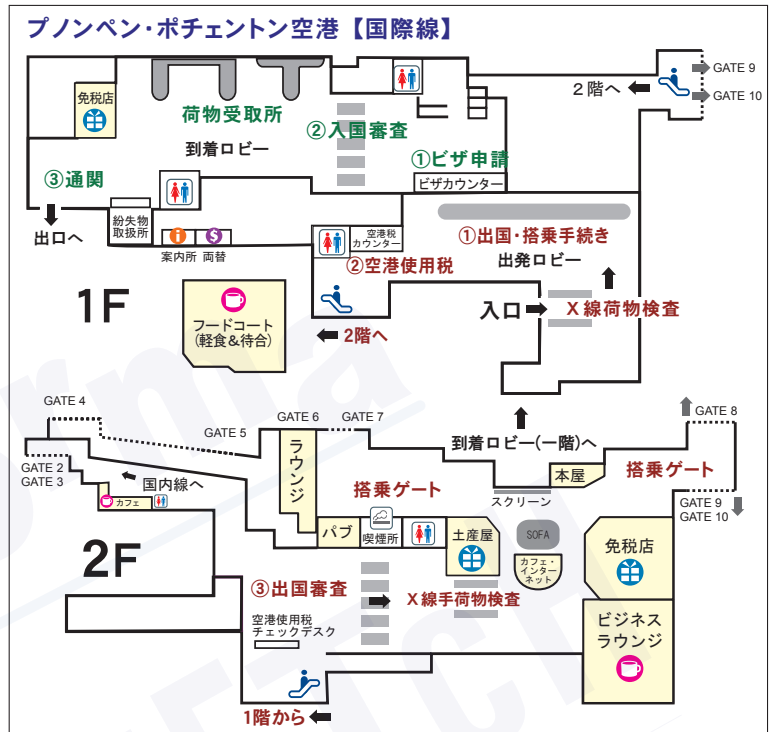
プノンペン・ポチェントン空港【国際線】

GATE 9
GATE 10
２階へ
免税店
荷物受取所
②入国審査
到着ロビー
①ビザ申請
ビザカウンター
③通関
出口へ
紛失物取扱所
案内所　両替
空港税カウンター
①出国・搭乗手続き
②空港使用税
出発ロビー
1F
フードコート（軽食＆待合）
入口
Ｘ線荷物検査
2階へ

GATE 4
GATE 5
GATE 6
GATE 7
GATE 8
GATE 2
GATE 3
国内線へ
カフェ
ラウンジ
到着ロビー(一階)へ
本屋
搭乗ゲート
搭乗ゲート
スクリーン
GATE 9
GATE 10
パブ
喫煙所
土産屋
SOFA
カフェ・インターネット
免税店
2F
③出国審査
Ｘ線手荷物検査
空港使用税チェックデスク
ビジネスラウンジ
1階から